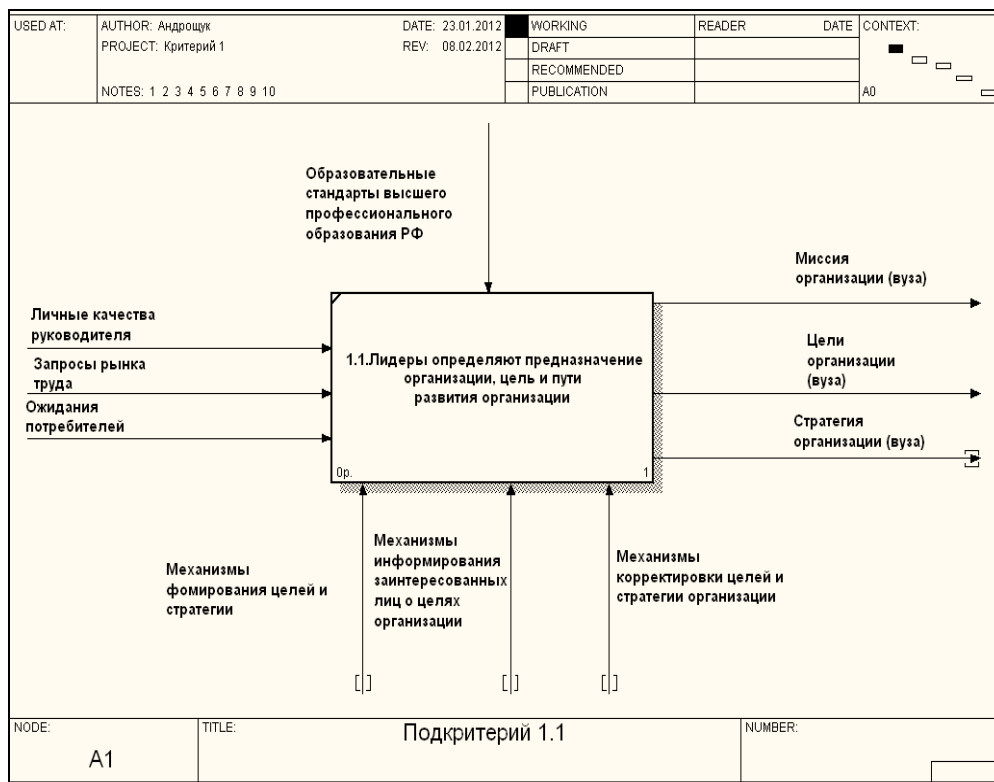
| USED AT: | AUTHOR: Андрощук | DATE: 23.01.2012 | | WORKING | READER | DATE | CONTEXT: |
|---|---|---|---|---|---|---|---|
| | PROJECT: Критерий 1 | REV: 08.02.2012 | | DRAFT | | | |
| | | | | RECOMMENDED | | | |
| | NOTES: 1 2 3 4 5 6 7 8 9 10 | | | PUBLICATION | | | A0 |

Образовательные стандарты высшего профессионального образования РФ

Миссия организации (вуза)

Личные качества руководителя

Цели организации (вуза)

Запросы рынка труда

1.1.Лидеры определяют предназначение организации, цель и пути развития организации

Ожидания потребителей

Стратегия организации (вуза)

0р.

1

Механизмы фомирования целей и стратегии

Механизмы информирования заинтересованных лиц о целях организации

Механизмы корректировки целей и стратегии организации

| NODE: | TITLE: | NUMBER: |
|---|---|---|
| A1 | Подкритерий 1.1 | |